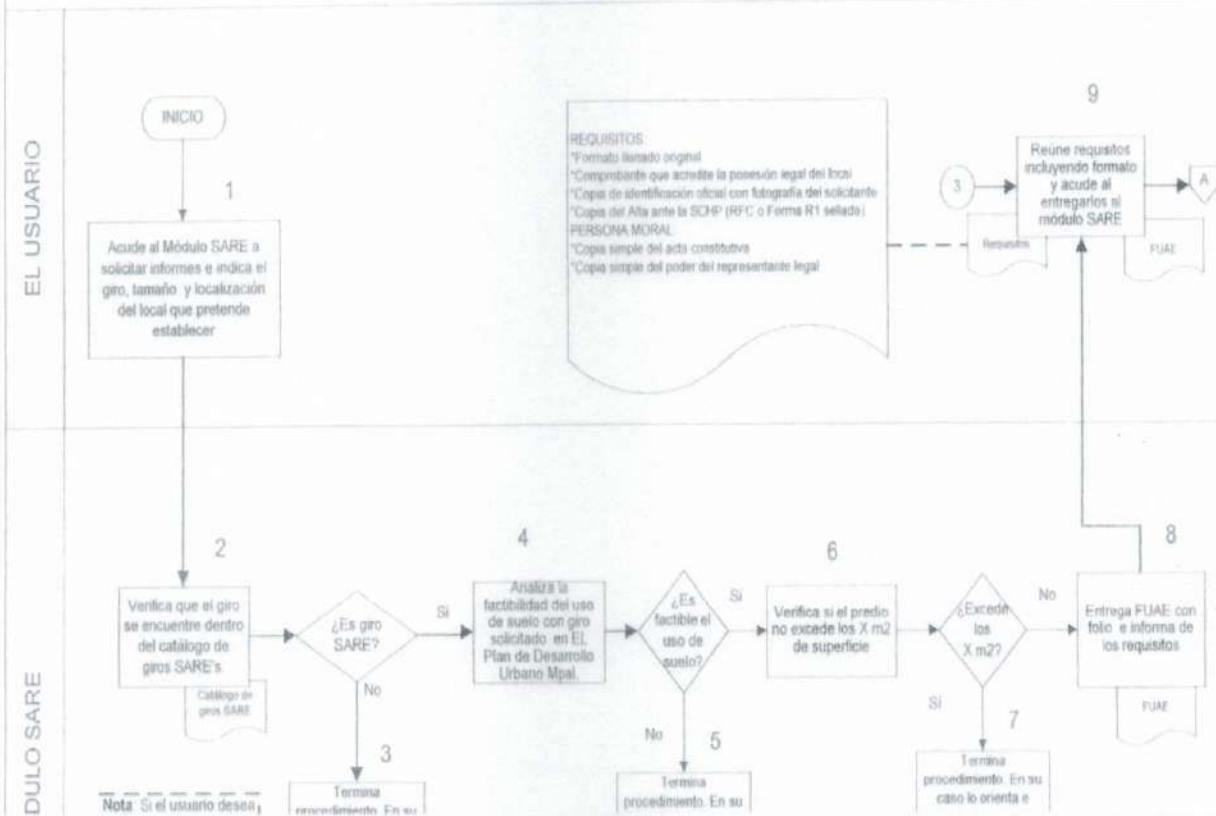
EL USUARIO

INICIO

1

Acude al Módulo SARE a solicitar informes e indica el giro, tamaño y localización del local que pretende establecer

REQUISITOS
*Formato llenado original
*Comprobante que acredite la posesión legal del local
*Copia de identificación oficial con fotografía del solicitante
*Copia del Alta ante la SCHP (RFC o Forma R1 sellada)
PERSONA MORAL
*Copia simple del acta constitutiva
*Copia simple del poder del representante legal

9

3

Reúne requisitos incluyendo formato y acude al entregarlos al módulo SARE

A

Requisitos

FUAE

DULO SARE

2

Verifica que el giro se encuentre dentro del catálogo de giros SARE's.

Catálogo de giros SARE

¿Es giro SARE?

Si

No

3

Termina procedimiento. En su

4

Analiza la factibilidad del uso de suelo con giro solicitado en EL Plan de Desarrollo Urbano Mpal.

¿Es factible el uso de suelo?

Si

No

5

Termina procedimiento. En su

6

Verifica si el predio no excede los X m2 de superficie

¿Excede los X m2?

Si

No

7

Termina procedimiento. En su caso lo orienta e

8

Entrega FUAE con folio e informa de los requisitos

FUAE

Nota: Si el usuario desea